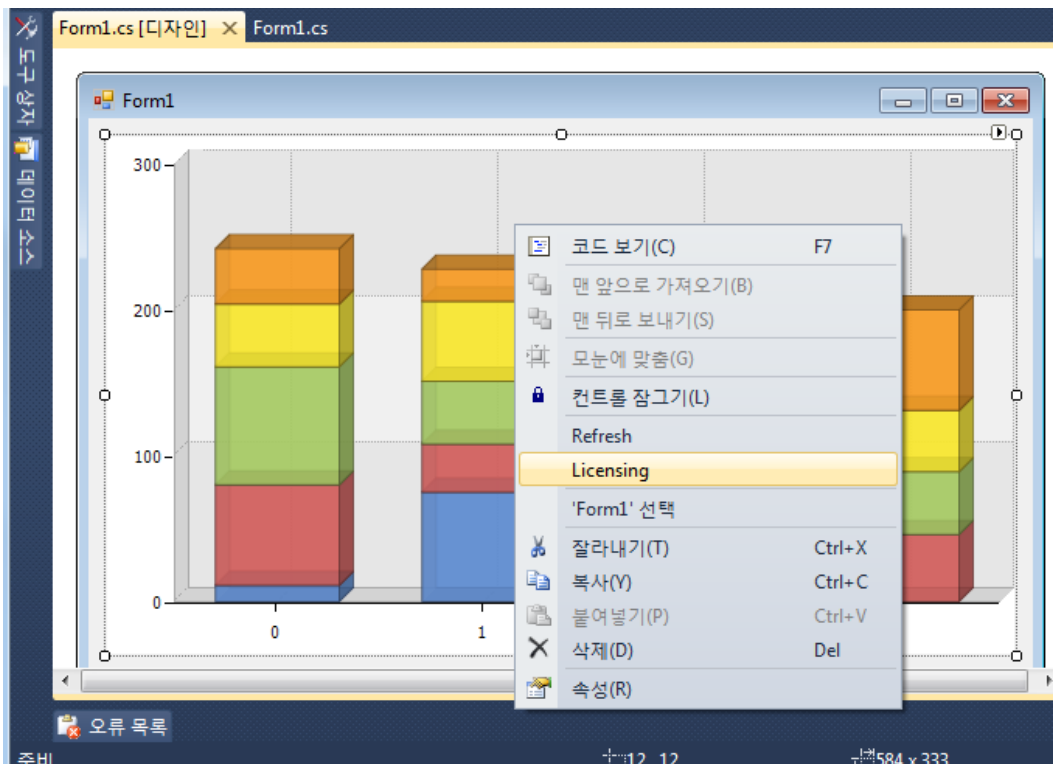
도구 상자
데이터 소스

Form1.cs [디자인] ✕ Form1.cs

Form1

300
200
100
0

0
1

코드 보기(C) F7
맨 앞으로 가져오기(B)
맨 뒤로 보내기(S)
모눈에 맞춤(G)
컨트롤 잠그기(L)
Refresh
Licensing
'Form1' 선택
잘라내기(T) Ctrl+X
복사(Y) Ctrl+C
붙여넣기(P) Ctrl+V
삭제(D) Del
속성(R)

오류 목록

준비
12, 12
584 x 333